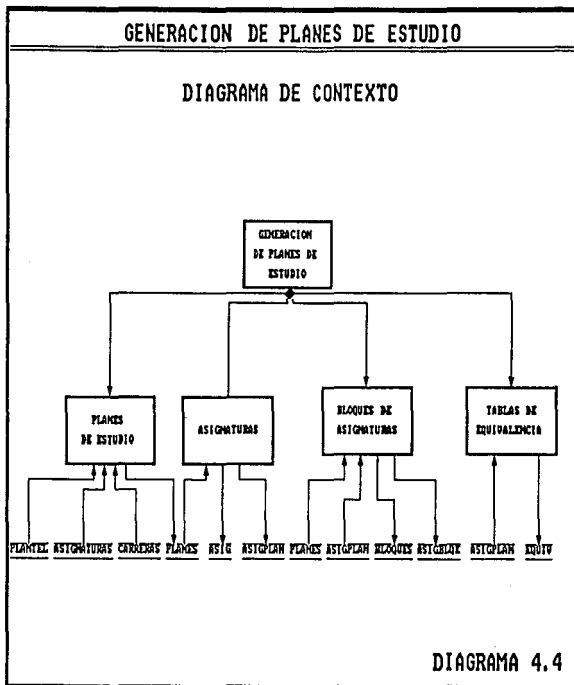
GENERACION DE PLANES DE ESTUDIO

DIAGRAMA DE CONTEXTO

GENERACION DE PLANES DE ESTUDIO

PLANES DE ESTUDIO

ASIGNATURAS

BLOQUES DE ASIGNATURAS

TABLAS DE EQUIVALENCIA

PLANTEL ASIGNATURAS CARRERAS PLANES ASIG ASIGPLAN PLANES ASIGPLAN BLOQUES ASIGBLOQ ASIGPLAN EQUIV

DIAGRAMA 4.4